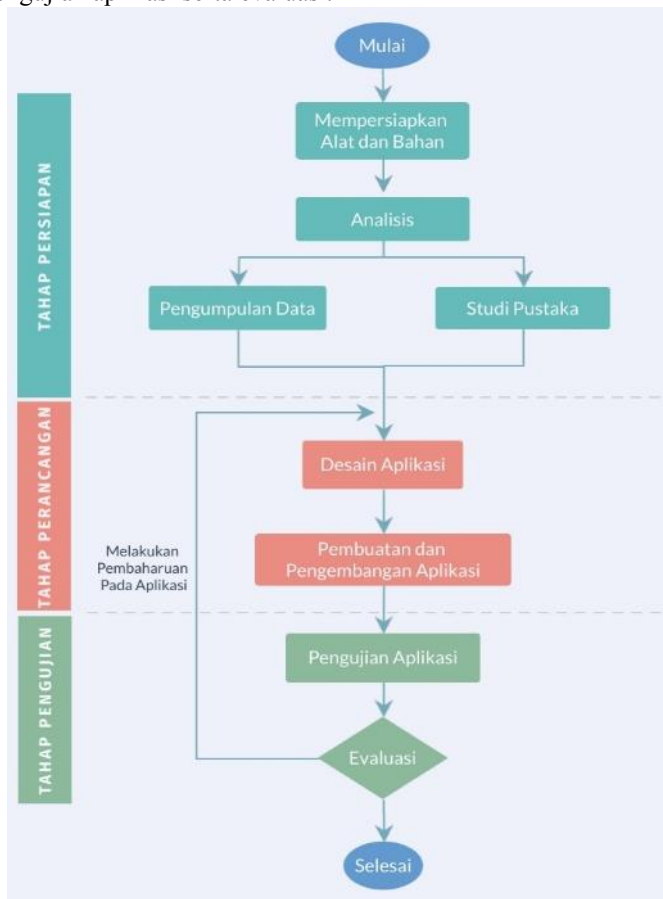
pengujian aplikasi serta evaluasi.

TAHAP PERSIAPAN

TAHAP PERANCANGAN

TAHAP PENGUJIAN

Mulai

Mempersiapkan Alat dan Bahan

Analisis

Pengumpulan Data

Studi Pustaka

Desain Aplikasi

Pembuatan dan Pengembangan Aplikasi

Melakukan Pembaharuan Pada Aplikasi

Pengujian Aplikasi

Evaluasi

Selesai